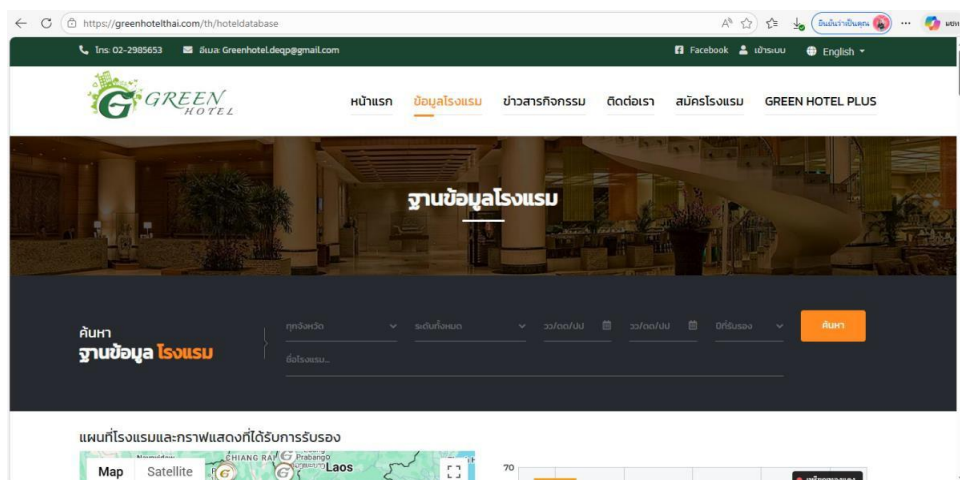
https://greenhotelthai.com/th/hoteldatabase

ยินดีรับเป็นคุณ

โทร: 02-2985653 อีเมล: Greenhotel.deqp@gmail.com

Facebook เข้าระบบ English

GREEN HOTEL

หน้าแรก ข้อมูลโรงแรม ข่าวสารกิจกรรม ติดต่อเรา สมัครโรงแรม GREEN HOTEL PLUS

ฐานข้อมูลโรงแรม

ค้นหา
ฐานข้อมูล โรงแรม

ทุกจังหวัด ระดับทั้งหมด วว/ดด/ปป วว/ดด/ปป ปีที่รับรอง ค้นหา

ชื่อโรงแรม...

แผนที่โรงแรมและกราฟแสดงที่ได้รับการรับรอง

Map Satellite

CHIANG RAI

Laos

70